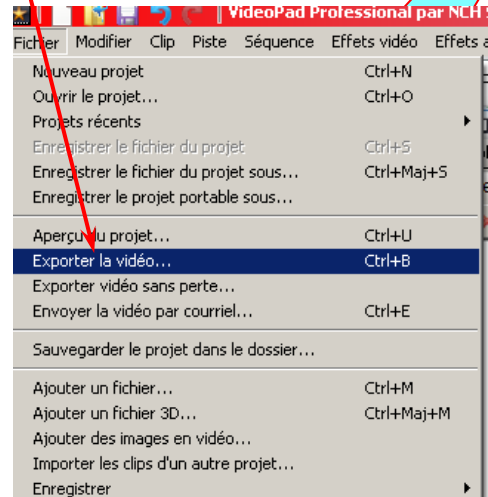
VideoPad Professional par NCH

Fichier Modifier Clip Piste Séquence Effets vidéo Effets a

Nouveau projet Ctrl+N
Ouvrir le projet... Ctrl+O
Projets récents
Enregistrer le fichier du projet Ctrl+S
Enregistrer le fichier du projet sous... Ctrl+Maj+S
Enregistrer le projet portable sous...

Aperçu du projet... Ctrl+U
Exporter la vidéo... Ctrl+B
Exporter vidéo sans perte...
Envoyer la vidéo par courriel... Ctrl+E

Sauvegarder le projet dans le dossier...

Ajouter un fichier... Ctrl+M
Ajouter un fichier 3D... Ctrl+Maj+M
Ajouter des images en vidéo...
Importer les clips d'un autre projet...
Enregistrer